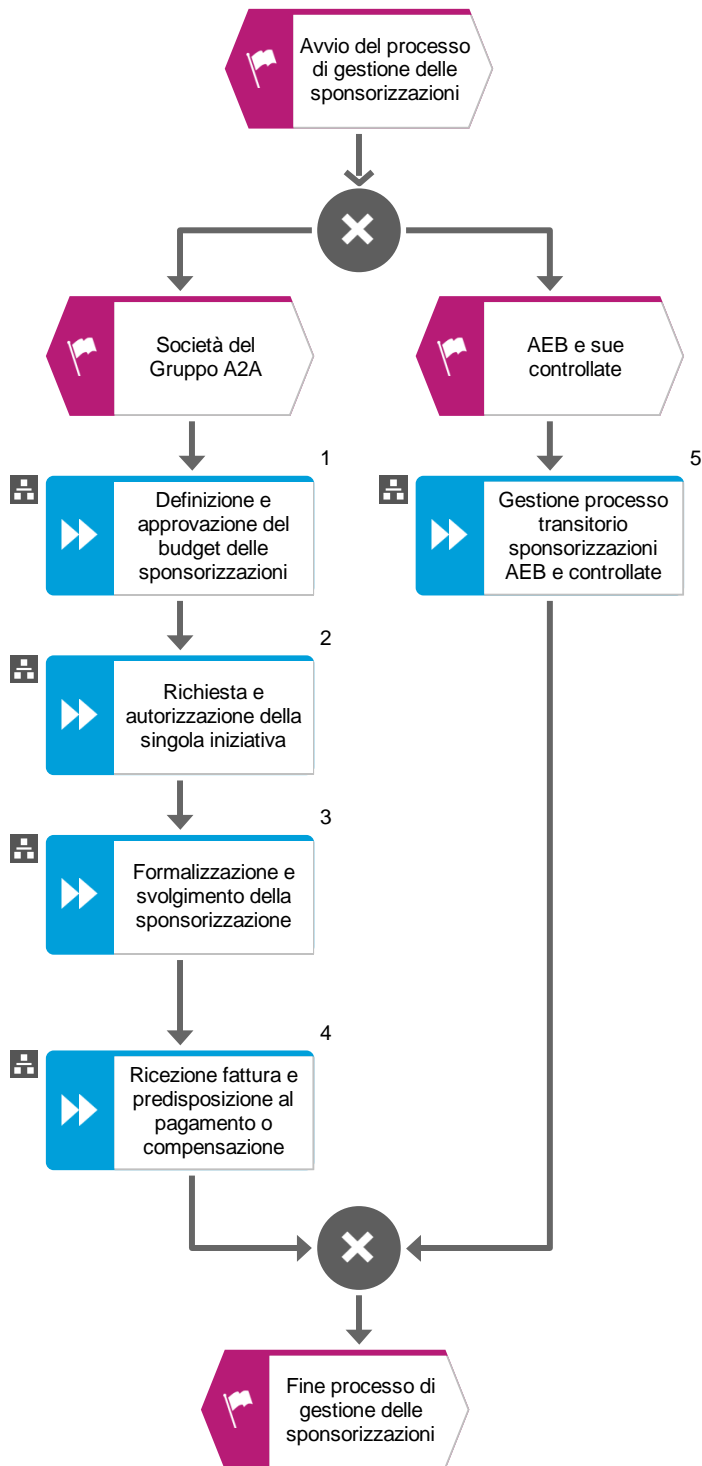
Avvio del processo di gestione delle sponsorizzazioni

Società del Gruppo A2A

AEB e sue controllate

1

Definizione e approvazione del budget delle sponsorizzazioni

5

Gestione processo transitorio sponsorizzazioni AEB e controllate

2

Richiesta e autorizzazione della singola iniziativa

3

Formalizzazione e svolgimento della sponsorizzazione

4

Ricezione fattura e predisposizione al pagamento o compensazione

Fine processo di gestione delle sponsorizzazioni